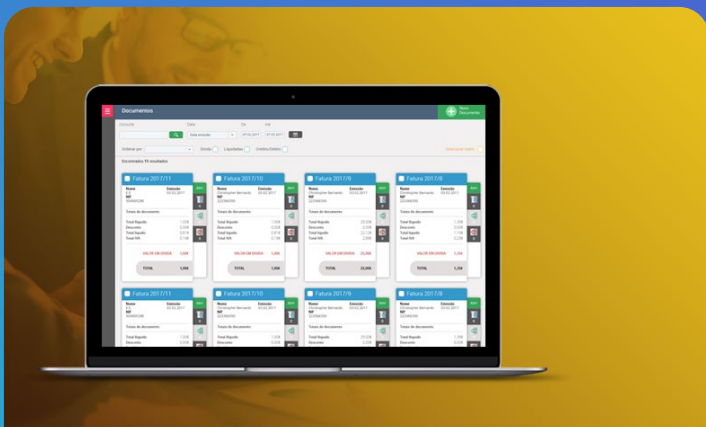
Documentos

Novo Documento

Fatura 2017/11

Fatura 2017/10

Fatura 2017/8

Fatura 2017/8

Total de documento

VALOR EM DÍVIDA

TOTAL

Fatura 2017/11

Fatura 2017/10

Fatura 2017/8

Fatura 2017/8

Total de documento